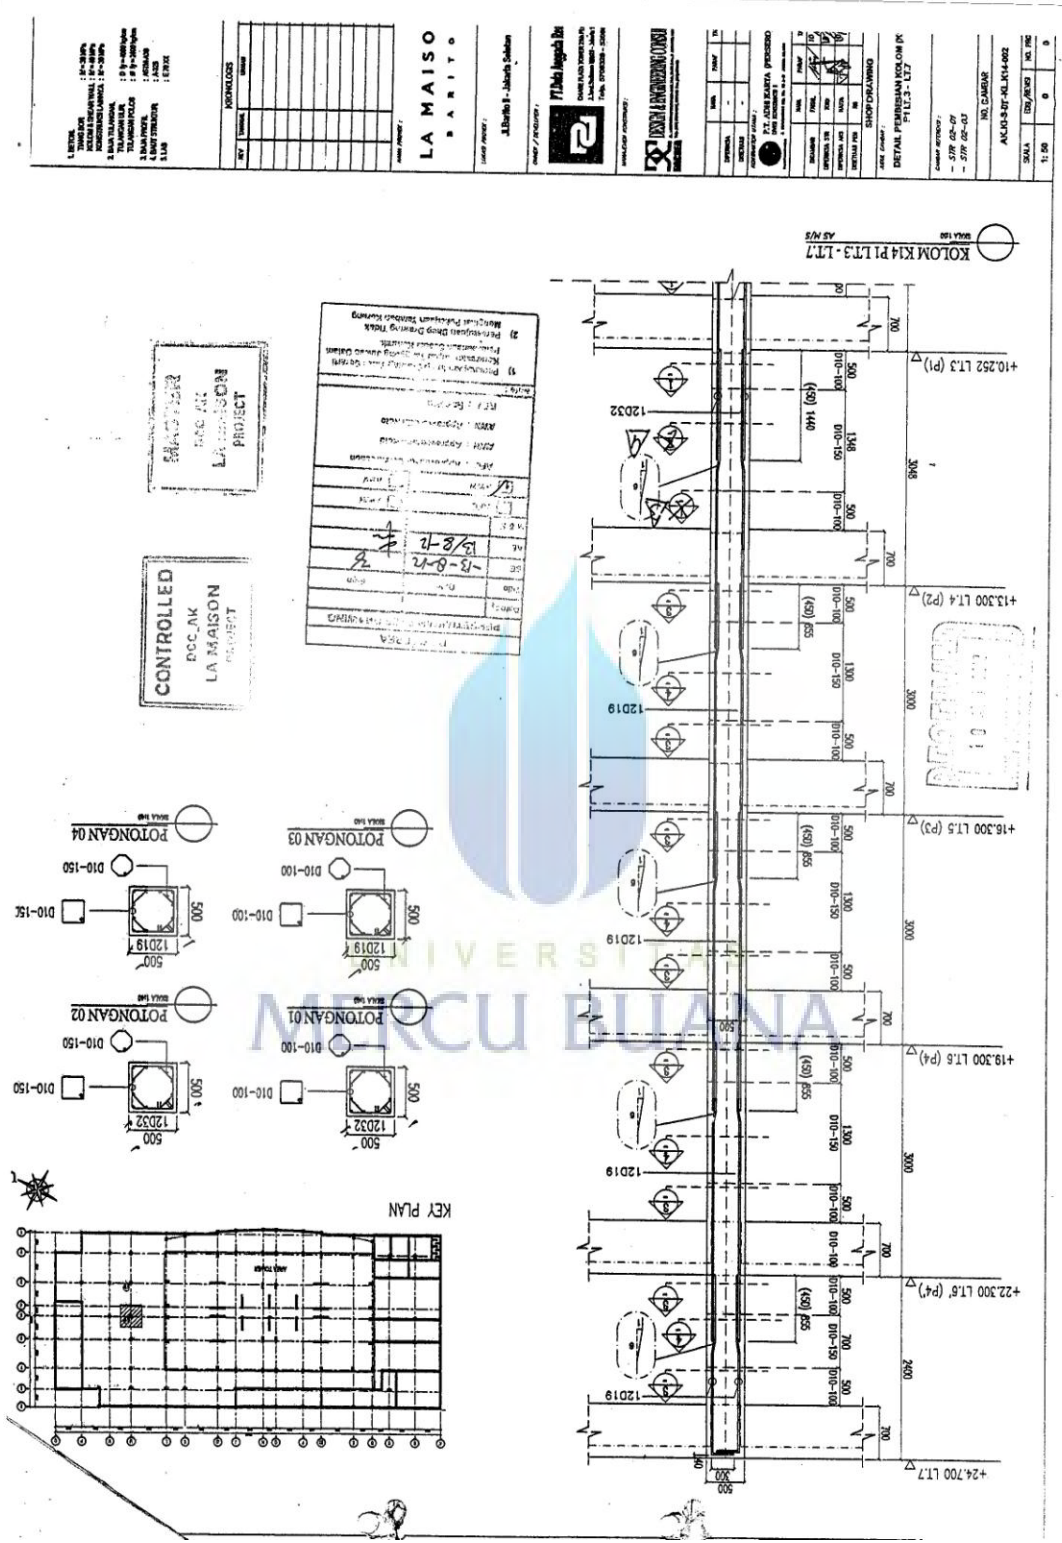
LA MAISO
B A R I T O

Jl.Barito II - Jakarta Selatan

PT. Duta Anggada Realty

DESIGN & ENGINEERING CONSULT

P.T. ADHI KARYA (PERSERO)

SHOP DRAWING

DETAIL PEMBESIAN KOLOM K14 P1 LT.3 - LT.7

- STR 02-01
- STR 02-03

NO. GAMBAR
AK.KI-S-DT-KL.K14-002

SKALA 1: 50

KOLOM K14 P1 LT.3 - LT.7
SKALA 1:50

+10.252 LT.3 (P1)
+13.300 LT.4 (P2)
+16.300 LT.5 (P3)
+19.300 LT.6 (P4)
+22.300 LT.6 (P4')
+24.700 LT.7

700
500
1348
500
3048
1440
(450)
D10-100
D10-150
D10-100
12D32
700
500
1300
500
3000
655
(450)
12D19
700
500
1300
500
3000
655
(450)
700
500
1300
500
3000
655
(450)
12D19
700
500
700
500
2400
655
(450)
12D19
340
500

POTONGAN 04
SKALA 1:40
D10-150
D10-150
12D19
500
500

POTONGAN 03
SKALA 1:40
D10-100
D10-100
12D19
500
500

POTONGAN 02
SKALA 1:40
D10-150
D10-150
12D32
500
500

POTONGAN 01
SKALA 1:40
D10-100
D10-100
12D32
500
500

KEY PLAN

CONTROLLED
DCC AK
LA MAISON
PROJECT

MASTER
DCC AK
LA MAISON
PROJECT

13-8-12
13/8-12